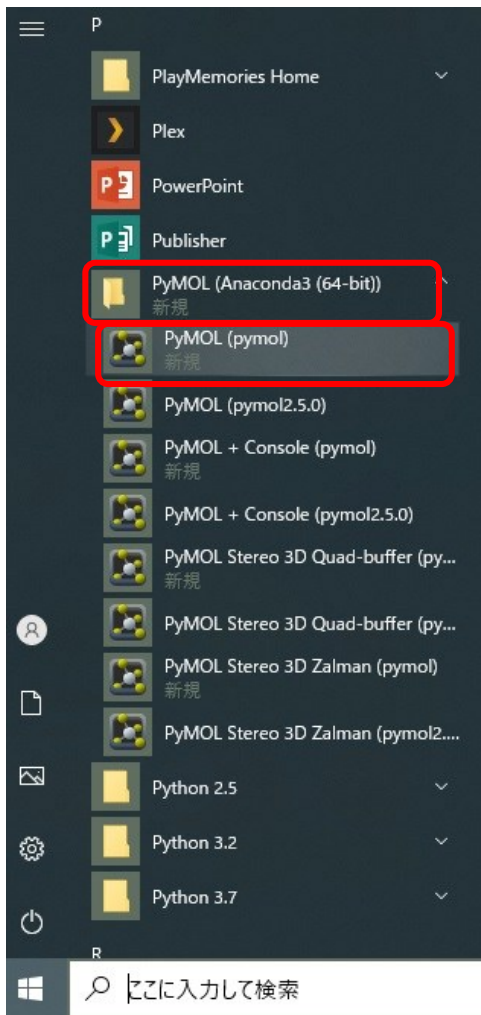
P

PlayMemories Home

Plex

PowerPoint

Publisher

PyMOL (Anaconda3 (64-bit))
新規

PyMOL (pymol)
新規

PyMOL (pymol2.5.0)

PyMOL + Console (pymol)
新規

PyMOL + Console (pymol2.5.0)

PyMOL Stereo 3D Quad-buffer (py...
新規

PyMOL Stereo 3D Quad-buffer (py...

PyMOL Stereo 3D Zalman (pymol)
新規

PyMOL Stereo 3D Zalman (pymol2....

Python 2.5

Python 3.2

Python 3.7

R

ここに入力して検索